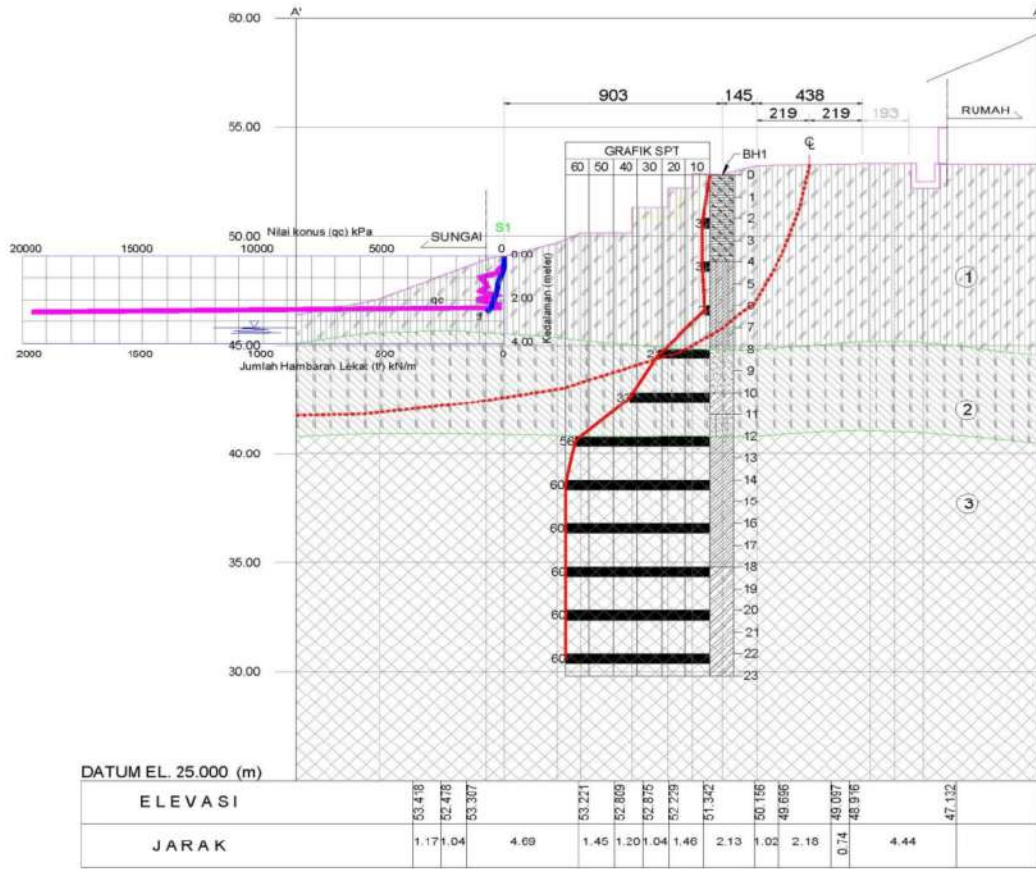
60.00
A'
55.00
50.00
45.00
40.00
35.00
30.00

903
145
438
219
219
193
RUMAH

GRAFIK SPT
60 50 40 30 20 10
BH1
℄

Nilai konus (qc) kPa
SUNGAI
S1
20000 15000 10000 5000 0
0.00
2.00
4.00
Kedalaman (meter)
qc
2000 1500 1000 500 0
Jumlah Hambaran Lekat (tf) kN/m

0 1 2 3 4 5 6 7 8 9 10 11 12 13 14 15 16 17 18 19 20 21 22 23

3
3
3
29
33
56
60
60
60
60
60

1
2
3

DATUM EL. 25.000 (m)

| ELEVASI | 53.418 | 52.478 | 53.307 | 53.221 | 52.809 | 52.875 | 52.229 | 51.342 | 50.156 | 49.696 | 49.097 | 48.916 | 47.132 |
|---|---|---|---|---|---|---|---|---|---|---|---|---|---|
| JARAK | 1.17 | 1.04 | 4.69 | 1.45 | 1.20 | 1.04 | 1.46 | 2.13 | 1.02 | 2.18 | 0.74 | 4.44 | |